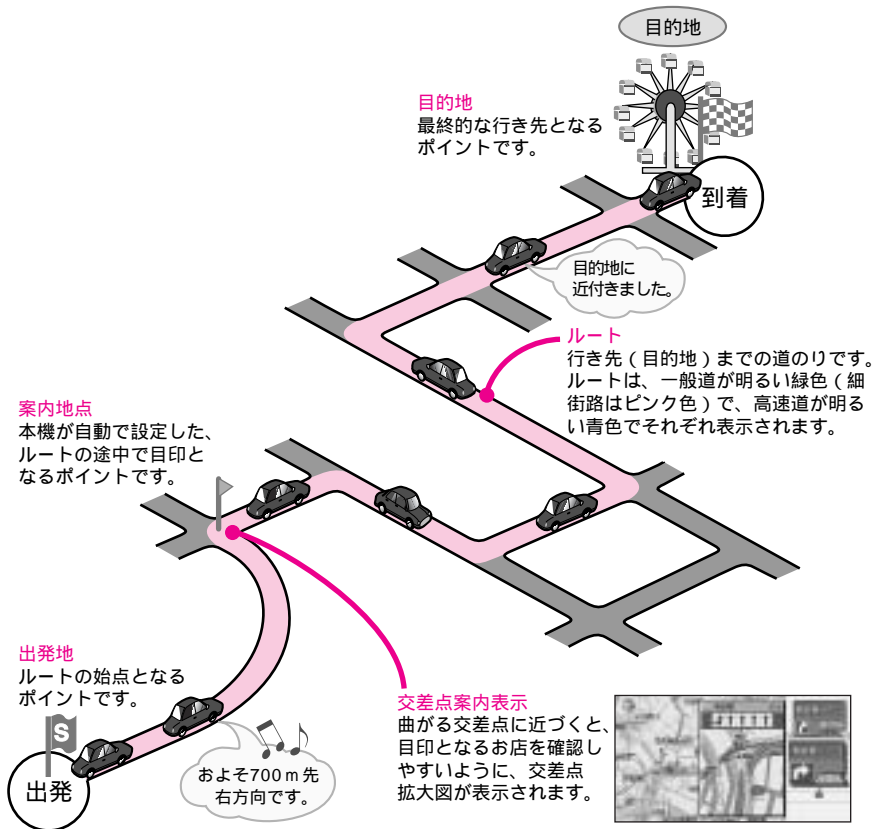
目的地

目的地
最終的な行き先となるポイントです。

到着

目的地に近付きました。

ルート
行き先（目的地）までの道のりです。ルートは、一般道が明るい緑色（細街路はピンク色）で、高速道が明るい青色でそれぞれ表示されます。

案内地点
本機が自動で設定した、ルートの途中で目印となるポイントです。

出発地
ルートの始点となるポイントです。

S

出発

およそ700ｍ先右方向です。

交差点案内表示
曲がる交差点に近づくと、目印となるお店を確認しやすいように、交差点拡大図が表示されます。